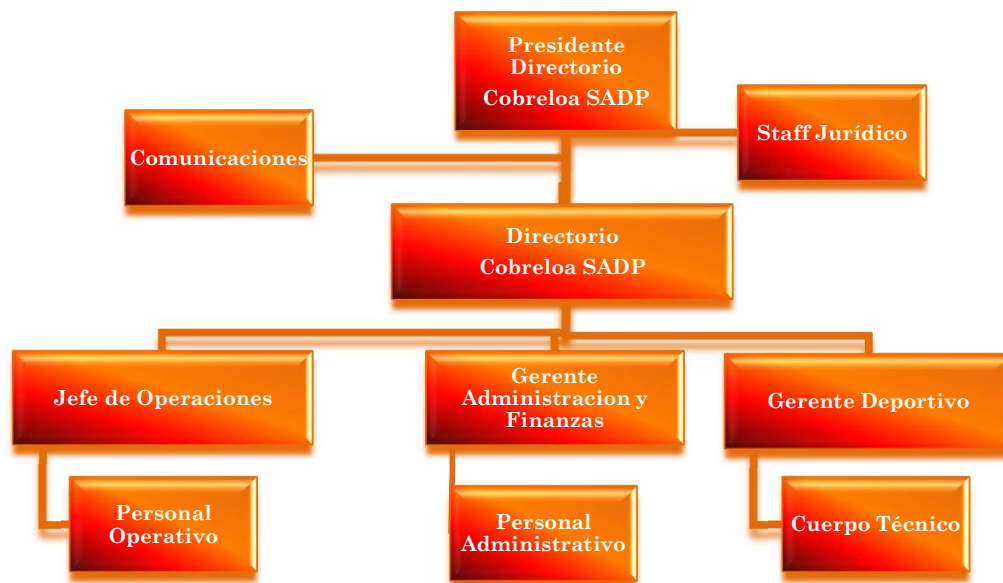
Presidente Directorio
Cobreloa SADP

Comunicaciones

Staff Jurídico

Directorio
Cobreloa SADP

Jefe de Operaciones

Gerente Administracion y Finanzas

Gerente Deportivo

Personal Operativo

Personal Administrativo

Cuerpo Técnico